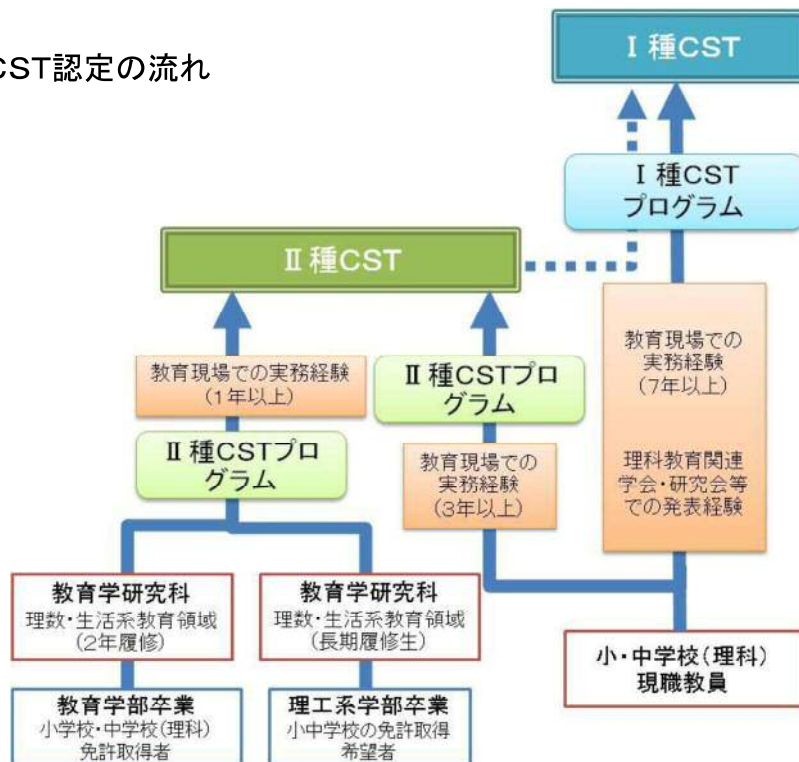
CST認定の流れ

Ⅰ種CST

Ⅰ種CST
プログラム

Ⅱ種CST

教育現場での
実務経験
(7年以上)

理科教育関連
学会・研究会等
での発表経験

教育現場での実務経験
(1年以上)

Ⅱ種CSTプロ
グラム

Ⅱ種CSTプロ
グラム

教育現場での
実務経験
(3年以上)

教育学研究科
理数・生活系教育領域
(2年履修)

教育学研究科
理数・生活系教育領域
(長期履修生)

小・中学校(理科)
現職教員

教育学部卒業
小学校・中学校(理科)
免許取得者

理工系学部卒業
小中学校の免許取得
希望者